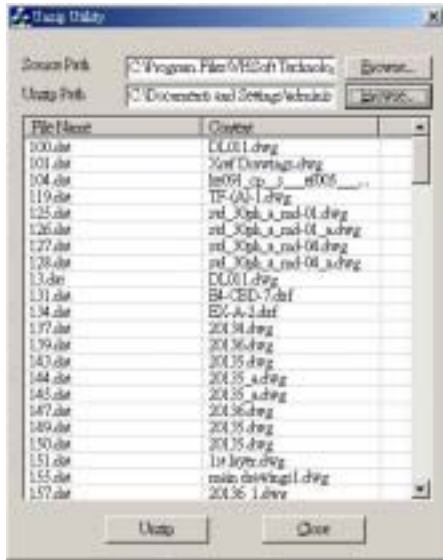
Unzip Utility

Source Path: C:\Program Files\WHSoft Technolo | Browse...
Unzip Path: C:\Documents and Settings\Adminis | Browse...

| File Name | Content |
|---|---|
| 100.dat | DL01.dwg |
| 101.dat | Xref Drawings.dwg |
| 104.dat | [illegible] |
| 119.dat | TF-0A-1.dwg |
| 125.dat | std_30ph_a_rsd-01.dwg |
| 126.dat | std_30ph_a_rsd-01_a.dwg |
| 127.dat | std_30ph_a_rsd-04.dwg |
| 128.dat | std_30ph_a_rsd-04_a.dwg |
| 13.dat | DL01.dwg |
| 131.dat | B4-CBD-7.dxf |
| 134.dat | EX-A-1.dxf |
| 137.dat | 20134.dwg |
| 139.dat | 20136.dwg |
| 143.dat | 20135.dwg |
| 144.dat | 20135_a.dwg |
| 145.dat | 20135_a.dwg |
| 147.dat | 20136.dwg |
| 149.dat | 20135.dwg |
| 150.dat | 20135.dwg |
| 151.dat | 1st layer.dwg |
| 155.dat | main drawings1.dwg |
| 157.dat | 20136_1.dwg |

Unzip | Close